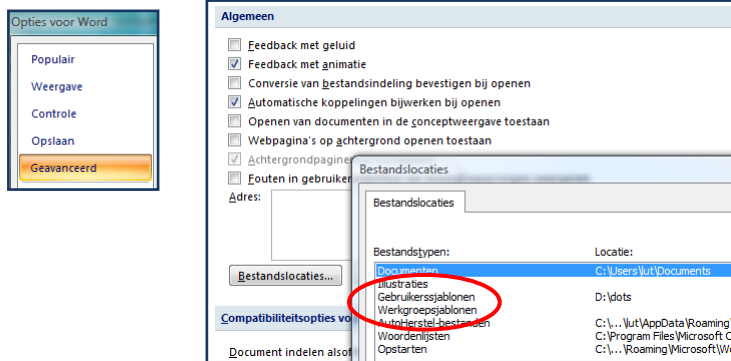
Opties voor Word

Populair
Weergave
Controle
Opslaan
Geavanceerd

Algemeen

Feedback met geluid
Feedback met animatie
Conversie van bestandsindeling bevestigen bij openen
Automatische koppelingen bijwerken bij openen
Openen van documenten in de conceptweergave toestaan
Webpagina's op achtergrond openen toestaan
Achtergrondpagine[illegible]
Fouten in gebruiker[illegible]

Adres:

Bestandslocaties...

Compatibiliteitsopties vo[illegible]

Document indelen alsof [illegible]

Bestandslocaties

Bestandslocaties

Bestandstypen:
Locatie:

| Bestandstypen | Locatie |
|---|---|
| Documenten | C:\Users\lut\Documents |
| Illustraties | |
| Gebruikerssjablonen | D:\dots |
| Werkgroepsjablonen | |
| AutoHerstel-bestanden | C:\...\lut\AppData\Roaming\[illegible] |
| Woordenlijsten | C:\Program Files\Microsoft C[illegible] |
| Opstarten | C:\...\Roaming\Microsoft\W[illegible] |